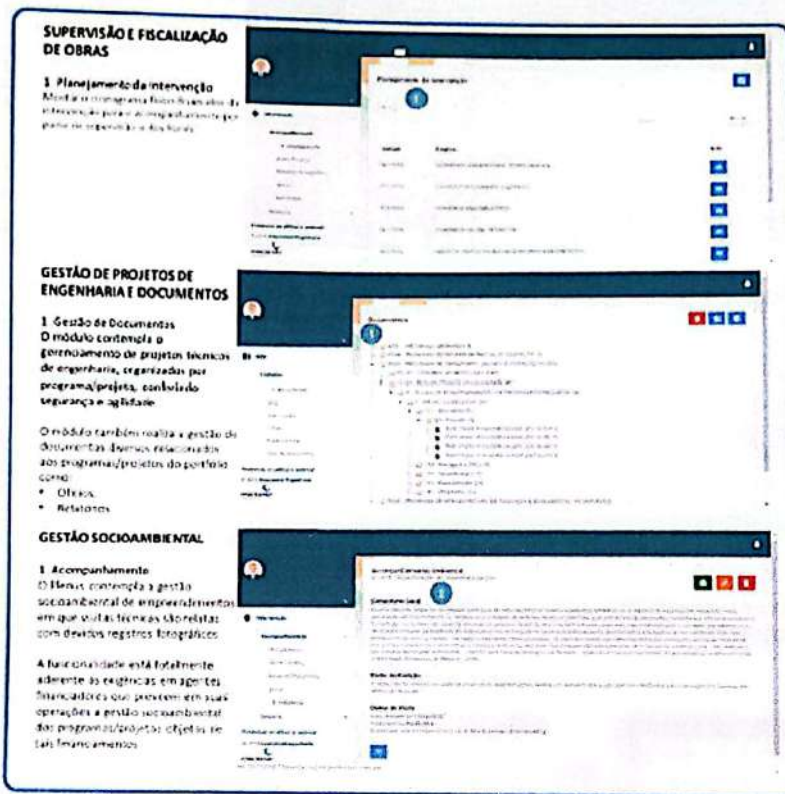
SUPERVISÃO E FISCALIZAÇÃO DE OBRAS

1. Planejamento da intervenção
Monitora cronograma físico-financeiro da intervenção para o acompanhamento por parte de supervisão e dos fiscais.

Planejamento da intervenção

GESTÃO DE PROJETOS DE ENGENHARIA E DOCUMENTOS

1. Gestão de Documentos
O módulo contempla o gerenciamento de projetos técnicos de engenharia, organizados por programa/projeto, conferindo segurança e agilidade.

O módulo também realiza a gestão de documentos diversos relacionados aos programas/projetos do portfólio como:
• Ofícios
• Relatórios

Documentos

GESTÃO SOCIOAMBIENTAL

1. Acompanhamento
O Plenus contempla a gestão socioambiental de empreendimentos em que visitas técnicas são relatas com devidos registros fotográficos.

A funcionalidade está totalmente aderente às exigências em agentes financiadores que preveem em suas operações a gestão socioambiental dos programas/projetos objetos de tais financiamentos.

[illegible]